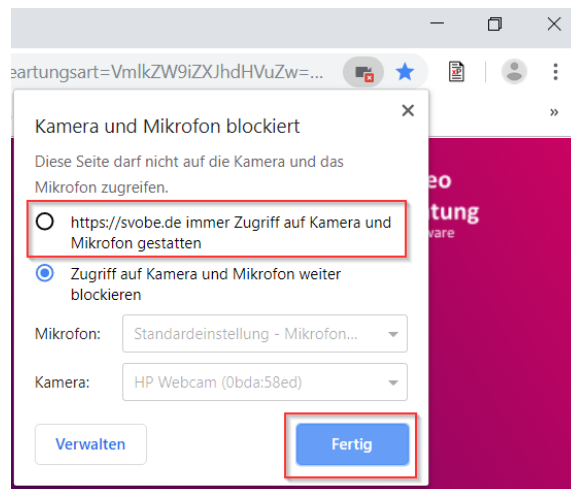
eartungsart=VmlkZW9iZXJhdHVuZw=...

»

Kamera und Mikrofon blockiert

×

Diese Seite darf nicht auf die Kamera und das Mikrofon zugreifen.

https://svobe.de immer Zugriff auf Kamera und Mikrofon gestatten

Zugriff auf Kamera und Mikrofon weiter blockieren

Mikrofon: Standardeinstellung - Mikrofon...

Kamera: HP Webcam (0bda:58ed)

Verwalten

Fertig

eo
tung
vare